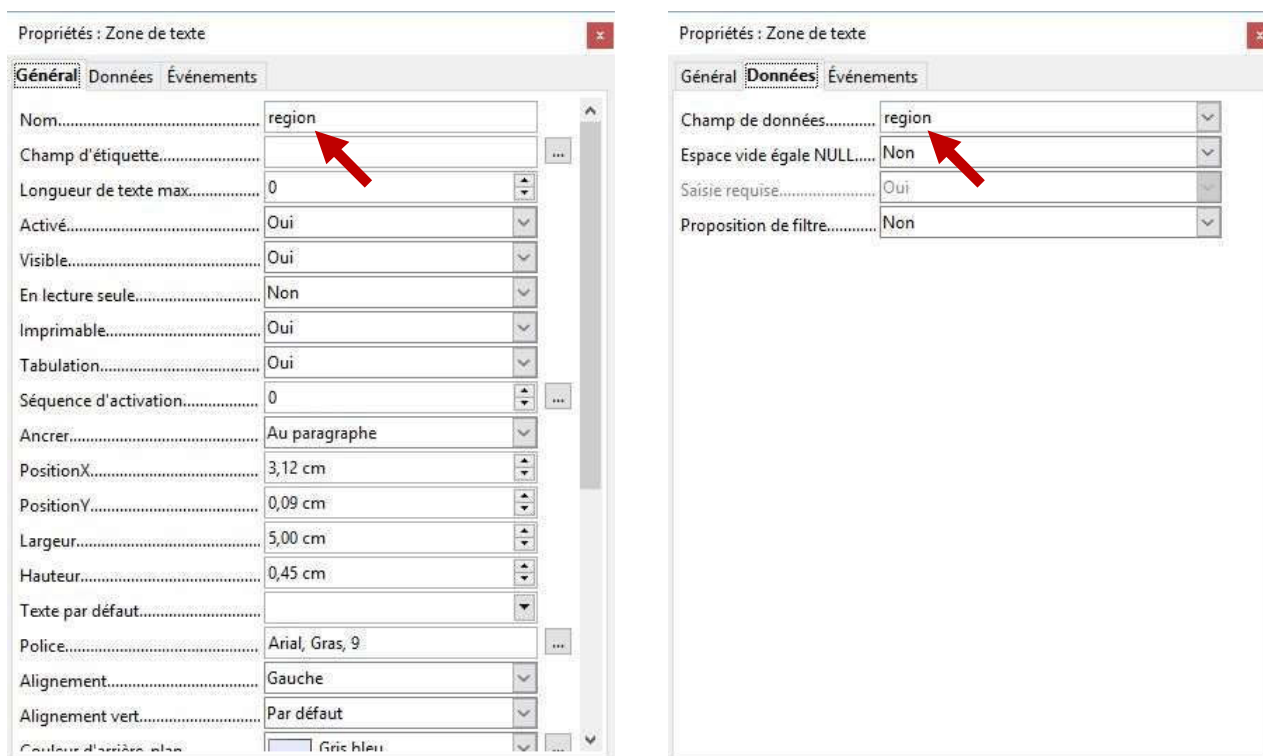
Propriétés : Zone de texte

Général Données Événements

Nom.................................................. region
Champ d'étiquette.......................... ...
Longueur de texte max.................. 0
Activé................................................ Oui
Visible............................................... Oui
En lecture seule.............................. Non
Imprimable....................................... Oui
Tabulation........................................ Oui
Séquence d'activation.................. 0 ...
Ancrer............................................... Au paragraphe
PositionX.......................................... 3,12 cm
PositionY.......................................... 0,09 cm
Largeur............................................. 5,00 cm
Hauteur............................................. 0,45 cm
Texte par défaut...............................
Police................................................. Arial, Gras, 9 ...
Alignement....................................... Gauche
Alignement vert............................... Par défaut
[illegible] Gris bleu ...

Propriétés : Zone de texte

Général Données Événements

Champ de données............ region
Espace vide égale NULL..... Non
Saisie requise........................ Oui
Proposition de filtre........... Non